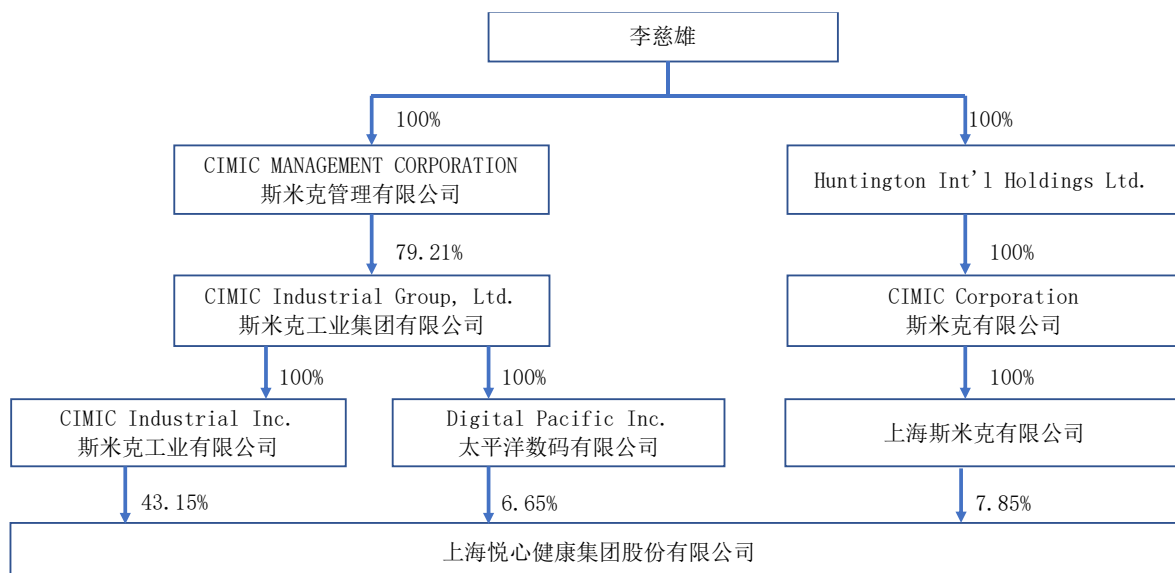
李慈雄

100%

100%

CIMIC MANAGEMENT CORPORATION
斯米克管理有限公司

Huntington Int'l Holdings Ltd.

79.21%

100%

CIMIC Industrial Group, Ltd.
斯米克工业集团有限公司

CIMIC Corporation
斯米克有限公司

100%

100%

100%

CIMIC Industrial Inc.
斯米克工业有限公司

Digital Pacific Inc.
太平洋数码有限公司

上海斯米克有限公司

43.15%

6.65%

7.85%

上海悦心健康集团股份有限公司